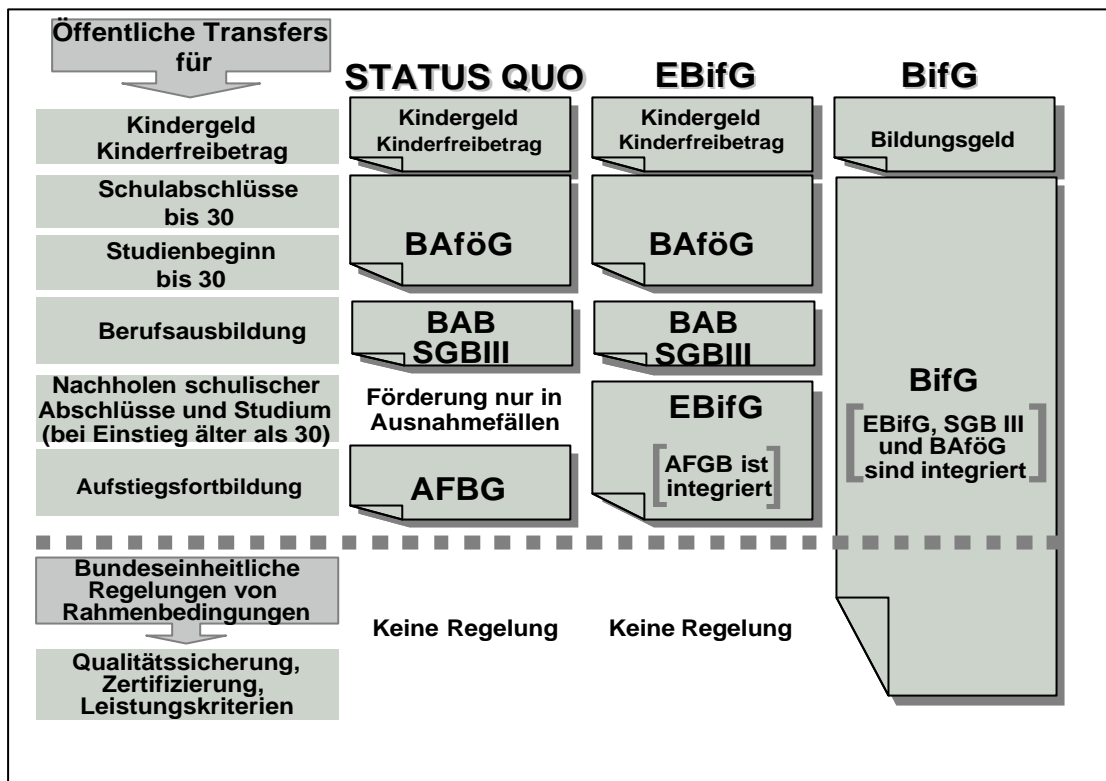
Öffentliche Transfers für

STATUS QUO

EBifG

BifG

Kindergeld Kinderfreibetrag

Kindergeld Kinderfreibetrag

Kindergeld Kinderfreibetrag

Bildungsgeld

Schulabschlüsse bis 30

Studienbeginn bis 30

BAföG

BAföG

Berufsausbildung

BAB SGBIII

BAB SGBIII

Nachholen schulischer Abschlüsse und Studium (bei Einstieg älter als 30)

Förderung nur in Ausnahmefällen

EBifG

AFGB ist integriert

BifG

EBifG, SGB III und BAföG sind integriert

Aufstiegsfortbildung

AFBG

Bundeseinheitliche Regelungen von Rahmenbedingungen

Qualitätssicherung, Zertifizierung, Leistungkriterien

Keine Regelung

Keine Regelung